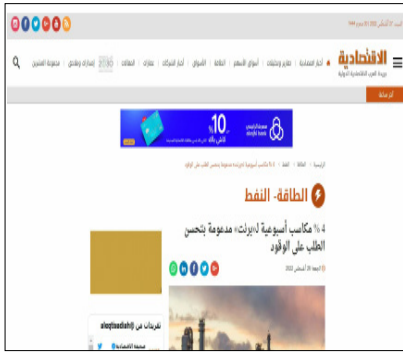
الاقتصادية
جريدة العرب الاقتصادية الدولية

أخبار اقتصادية | تقارير وتحليلات | أسواق الأسهم | الطاقة | الأسواق | أخبار الشركات | عقارات | اتصالات | إصدارات وملاحق | مجموعة الفنتين

آخر الأخبار

10 %

الرئيسية | الطاقة | 4 % مكاسب أسبوعية لبرنت مدعومة بتحسن الطلب على الوقود

الطاقة- النفط

4 % مكاسب أسبوعية لـ«برنت» مدعومة بتحسن الطلب على الوقود

الجمعة 26 أغسطس 2022

تغريدات من @aleqtisadiah